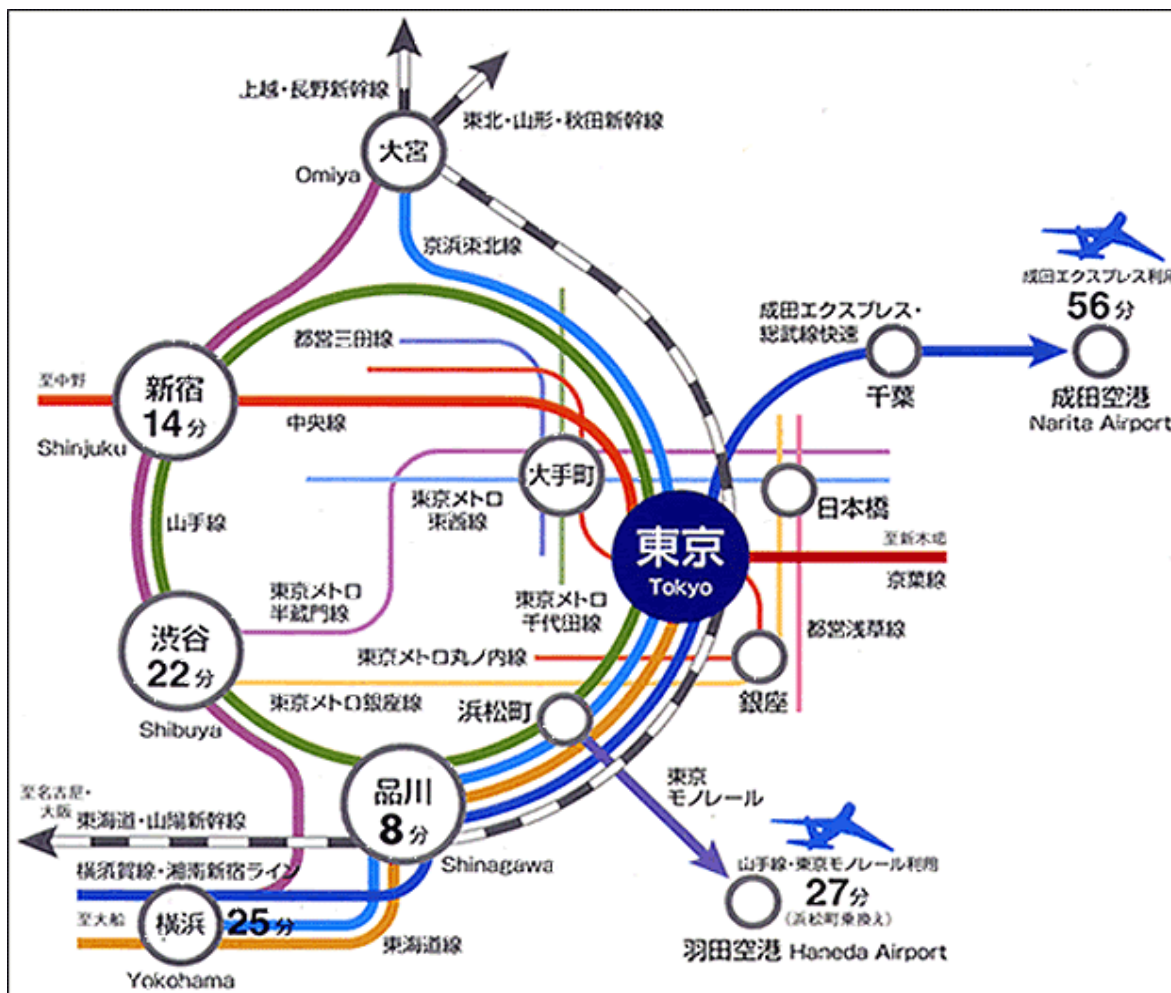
上越・長野新幹線
東北・山形・秋田新幹線
大宮
Omiya
京浜東北線
成田エクスプレス利用
56分
成田エクスプレス・総武線快速
千葉
成田空港
Narita Airport
都営三田線
至中野
新宿
14分
Shinjuku
中央線
大手町
日本橋
東京メトロ東西線
山手線
東京
Tokyo
至新木場
京葉線
東京メトロ半蔵門線
東京メトロ千代田線
都営浅草線
渋谷
22分
東京メトロ丸ノ内線
銀座
Shibuya
東京メトロ銀座線
浜松町
東京モノレール
至名古屋・大阪
東海道・山陽新幹線
品川
8分
Shinagawa
山手線・東京モノレール利用
27分
(浜松町乗換え)
横須賀線・湘南新宿ライン
至大船
横浜
25分
東海道線
Yokohama
羽田空港 Haneda Airport